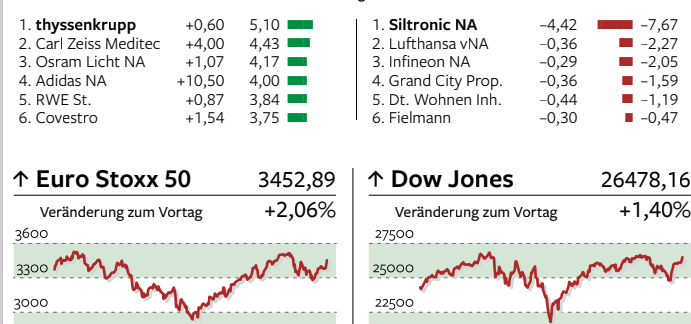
| | | | |
|---|---|---|---|
| 1. **thyssenkrupp** | +0,60 | 5,10 | |
| 2. Carl Zeiss Meditec | +4,00 | 4,43 | |
| 3. Osram Licht NA | +1,07 | 4,17 | |
| 4. Adidas NA | +10,50 | 4,00 | |
| 5. RWE St. | +0,87 | 3,84 | |
| 6. Covestro | +1,54 | 3,75 | |

| | | |
|---|---|---|
| 1. **Siltronic NA** | –4,42 | –7,67 |
| 2. Lufthansa vNA | –0,36 | –2,27 |
| 3. Infineon NA | –0,29 | –2,05 |
| 4. Grand City Prop. | –0,36 | –1,59 |
| 5. Dt. Wohnen Inh. | –0,44 | –1,19 |
| 6. Fielmann | –0,30 | –0,47 |

↑ **Euro Stoxx 50** 3452,89

Veränderung zum Vortag +2,06%

3600

3300

3000

↑ **Dow Jones** 26478,16

Veränderung zum Vortag +1,40%

27500

25000

22500